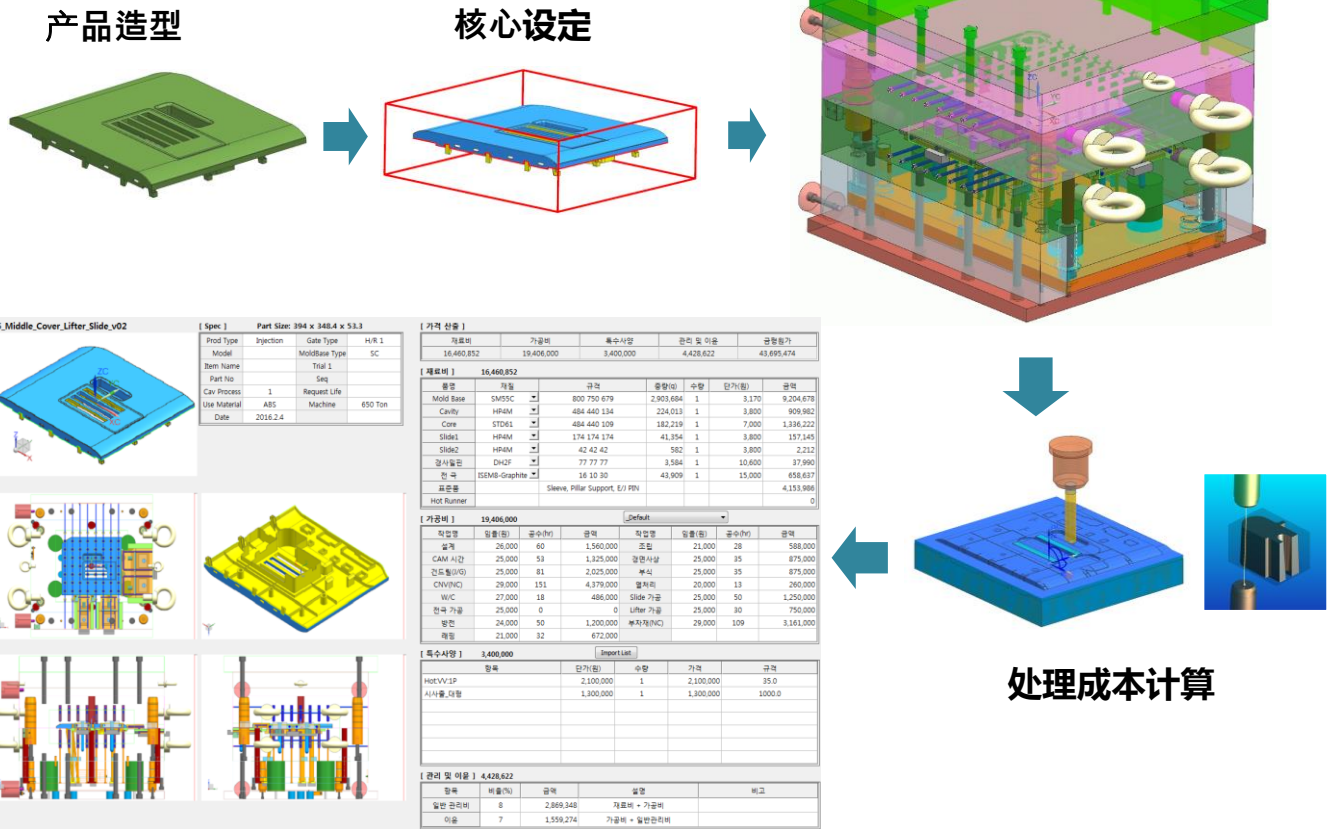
产品造型

核心设定

s_Middle_Cover_Lifter_Slide_v02

[ Spec ]  Part Size: 394 × 348.4 × 53.3

| Prod Type | Injection | Gate Type | H/R 1 |
|---|---|---|---|
| Model | | MoldBase Type | SC |
| Item Name | | Trial 1 | |
| Part No | | Seq | |
| Cav Process | 1 | Request Life | |
| Use Material | ABS | Machine | 650 Ton |
| Date | 2016.2.4 | | |

[ 가격 산출 ]

| 재료비 | 가공비 | 특수사양 | 관리 및 이윤 | 금형원가 |
|---|---|---|---|---|
| 16,460,852 | 19,406,000 | 3,400,000 | 4,428,622 | 43,695,474 |

[ 재료비 ]  16,460,852

| 품명 | 재질 | 규격 | 중량(g) | 수량 | 단가(원) | 금액 |
|---|---|---|---|---|---|---|
| Mold Base | SM55C | 800 750 679 | 2,903,684 | 1 | 3,170 | 9,204,678 |
| Cavity | HP4M | 484 440 134 | 224,013 | 1 | 3,800 | 909,982 |
| Core | STD61 | 484 440 109 | 182,219 | 1 | 7,000 | 1,336,222 |
| Slide1 | HP4M | 174 174 174 | 41,354 | 1 | 3,800 | 157,145 |
| Slide2 | HP4M | 42 42 42 | 582 | 1 | 3,800 | 2,212 |
| 경사핀 | DH2F | 77 77 77 | 3,584 | 1 | 10,600 | 37,990 |
| 전 극 | ISEM8-Graphite | 16 10 30 | 43,909 | 1 | 15,000 | 658,637 |
| 표준품 | | Sleeve, Pillar Support, E/J PIN | | | | 4,153,986 |
| Hot Runner | | | | | | 0 |

[ 가공비 ]  19,406,000  _Default

| 작업명 | 임율(원) | 공수(hr) | 금액 | 작업명 | 임율(원) | 공수(hr) | 금액 |
|---|---|---|---|---|---|---|---|
| 설계 | 26,000 | 60 | 1,560,000 | 조립 | 21,000 | 28 | 588,000 |
| CAM 시간 | 25,000 | 53 | 1,325,000 | 경면사상 | 25,000 | 35 | 875,000 |
| 건드릴(G/G) | 25,000 | 81 | 2,025,000 | 부식 | 25,000 | 35 | 875,000 |
| CNV(NC) | 29,000 | 151 | 4,379,000 | 열처리 | 20,000 | 13 | 260,000 |
| W/C | 27,000 | 18 | 486,000 | Slide 가공 | 25,000 | 50 | 1,250,000 |
| 전극 가공 | 25,000 | 0 | 0 | Lifter 가공 | 25,000 | 30 | 750,000 |
| 방전 | 24,000 | 50 | 1,200,000 | 부자재(NC) | 29,000 | 109 | 3,161,000 |
| 래핑 | 21,000 | 32 | 672,000 | | | | |

[ 특수사양 ]  3,400,000  Import List

| 항목 | 단가(원) | 수량 | 가격 | 규격 |
|---|---|---|---|---|
| Hot:VV:1P | 2,100,000 | 1 | 2,100,000 | 35.0 |
| 시사출_대형 | 1,300,000 | 1 | 1,300,000 | 1000.0 |

[ 관리 및 이윤 ]  4,428,622

| 항목 | 비율(%) | 금액 | 설명 | 비고 |
|---|---|---|---|---|
| 일반 관리비 | 8 | 2,869,348 | 재료비 + 가공비 | |
| 이윤 | 7 | 1,559,274 | 가공비 + 일반관리비 | |

处理成本计算